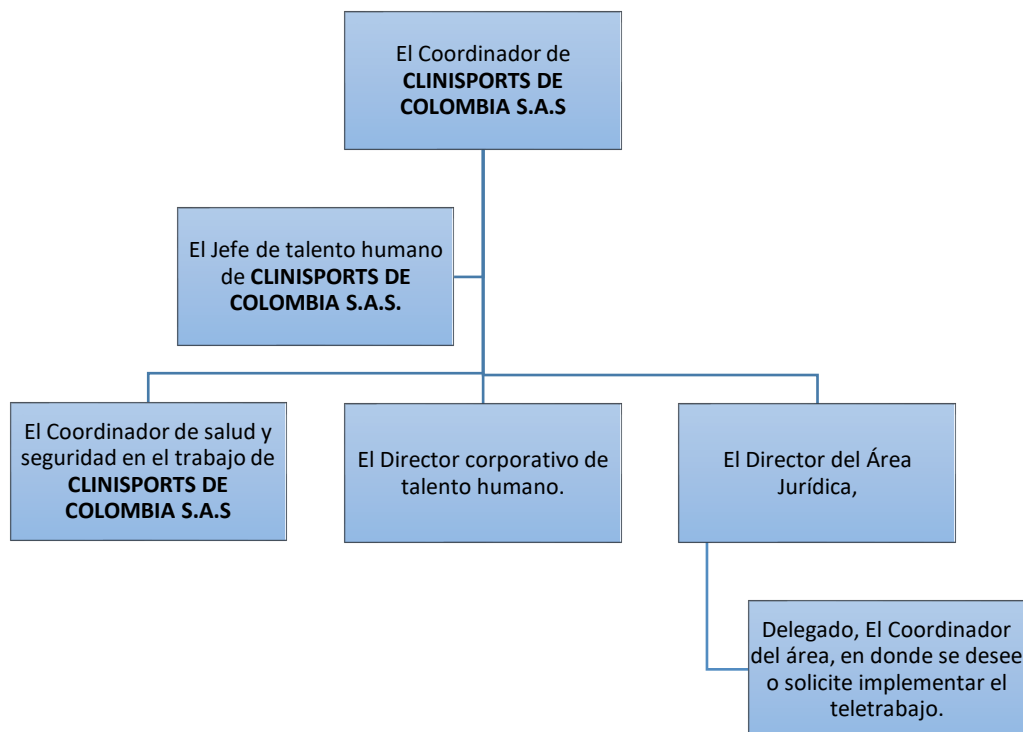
El Coordinador de **CLINISPORTS DE COLOMBIA S.A.S**

El Jefe de talento humano de **CLINISPORTS DE COLOMBIA S.A.S.**

El Coordinador de salud y seguridad en el trabajo de **CLINISPORTS DE COLOMBIA S.A.S**

El Director corporativo de talento humano.

El Director del Área Jurídica,

Delegado, El Coordinador del área, en donde se desee o solicite implementar el teletrabajo.